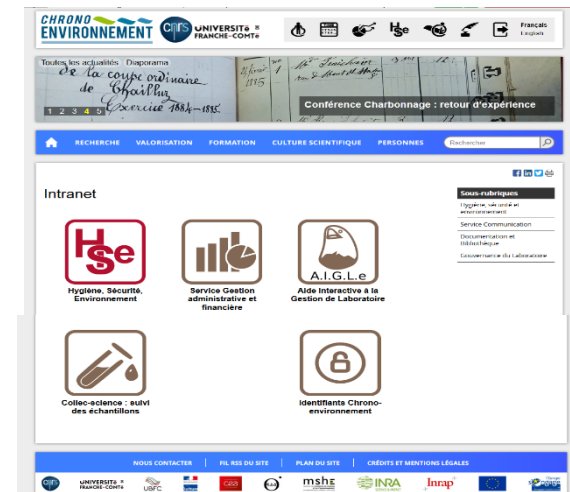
CHRONO ENVIRONNEMENT

cnrs UNIVERSITé FRANCHE-COMTé

Hse

Français
English

Toutes les actualités Diaporama

de la coupe ordinaire de Chailluz Exercice 1884-1885

1 2 3 4 5

Conférence Charbonnage : retour d'expérience

RECHERCHE VALORISATION FORMATION CULTURE SCIENTIFIQUE PERSONNES

Rechercher

Intranet

Hse

Hygiène, Sécurité, Environnement

Service Gestion administrative et financière

A.I.G.L.e

Aide Interactive à la Gestion de Laboratoire

Collec-science : suivi des échantillons

Identifiants Chrono-environnement

Sous-rubriques

Hygiène, sécurité et environnement

Service Communication

Documentation et bibliothèque

Gouvernance du Laboratoire

NOUS CONTACTER | FIL RSS DU SITE | PLAN DU SITE | CRÉDITS ET MENTIONS LÉGALES

UNIVERSITé FRANCHE-COMTé

UBFC

msh

INRA

Inrap